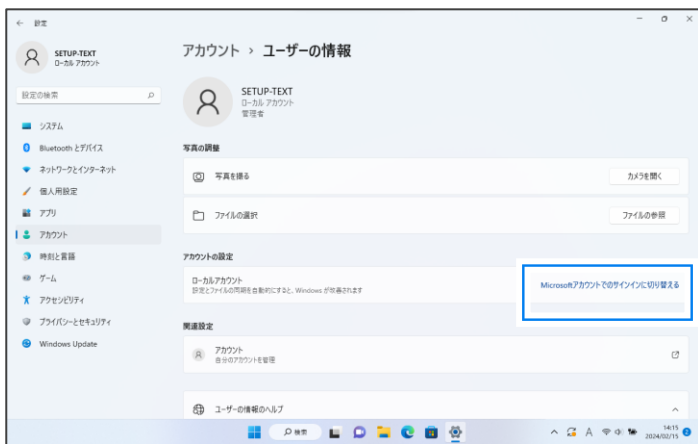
← 設定

SETUP-TEXT
ローカル アカウント

設定の検索

システム
Bluetooth とデバイス
ネットワークとインターネット
個人用設定
アプリ
アカウント
時刻と言語
ゲーム
アクセシビリティ
プライバシーとセキュリティ
Windows Update

アカウント › ユーザーの情報

SETUP-TEXT
ローカル アカウント
管理者

写真の調整

写真を撮る
カメラを開く

ファイルの選択
ファイルの参照

アカウントの設定

ローカルアカウント
設定とファイルの同期を自動的にすると、Windows が改善されます

Microsoftアカウントでのサインインに切り替える

関連設定

アカウント
自分のアカウントを管理

ユーザーの情報のヘルプ

検索

14:15
2024/02/15